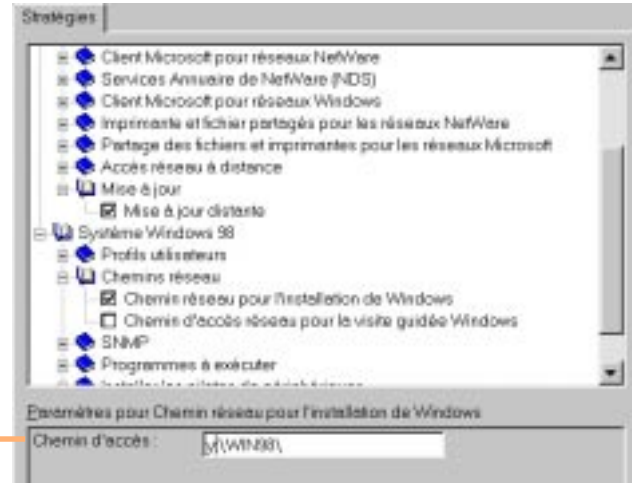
Stratégies

Client Microsoft pour réseaux NetWare
Services Annuaire de NetWare (NDS)
Client Microsoft pour réseaux Windows
Imprimante et fichier partagés pour les réseaux NetWare
Partage des fichiers et imprimantes pour les réseaux Microsoft
Accès réseau à distance
Mise à jour
Mise à jour distante
Système Windows 98
Profils utilisateurs
Chemins réseau
Chemin réseau pour l'installation de Windows
Chemin d'accès réseau pour la visite guidée Windows
SNMP
Programmes à exécuter
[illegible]

Paramètres pour Chemin réseau pour l'installation de Windows

Chemin d'accès : \\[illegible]\WIN98\